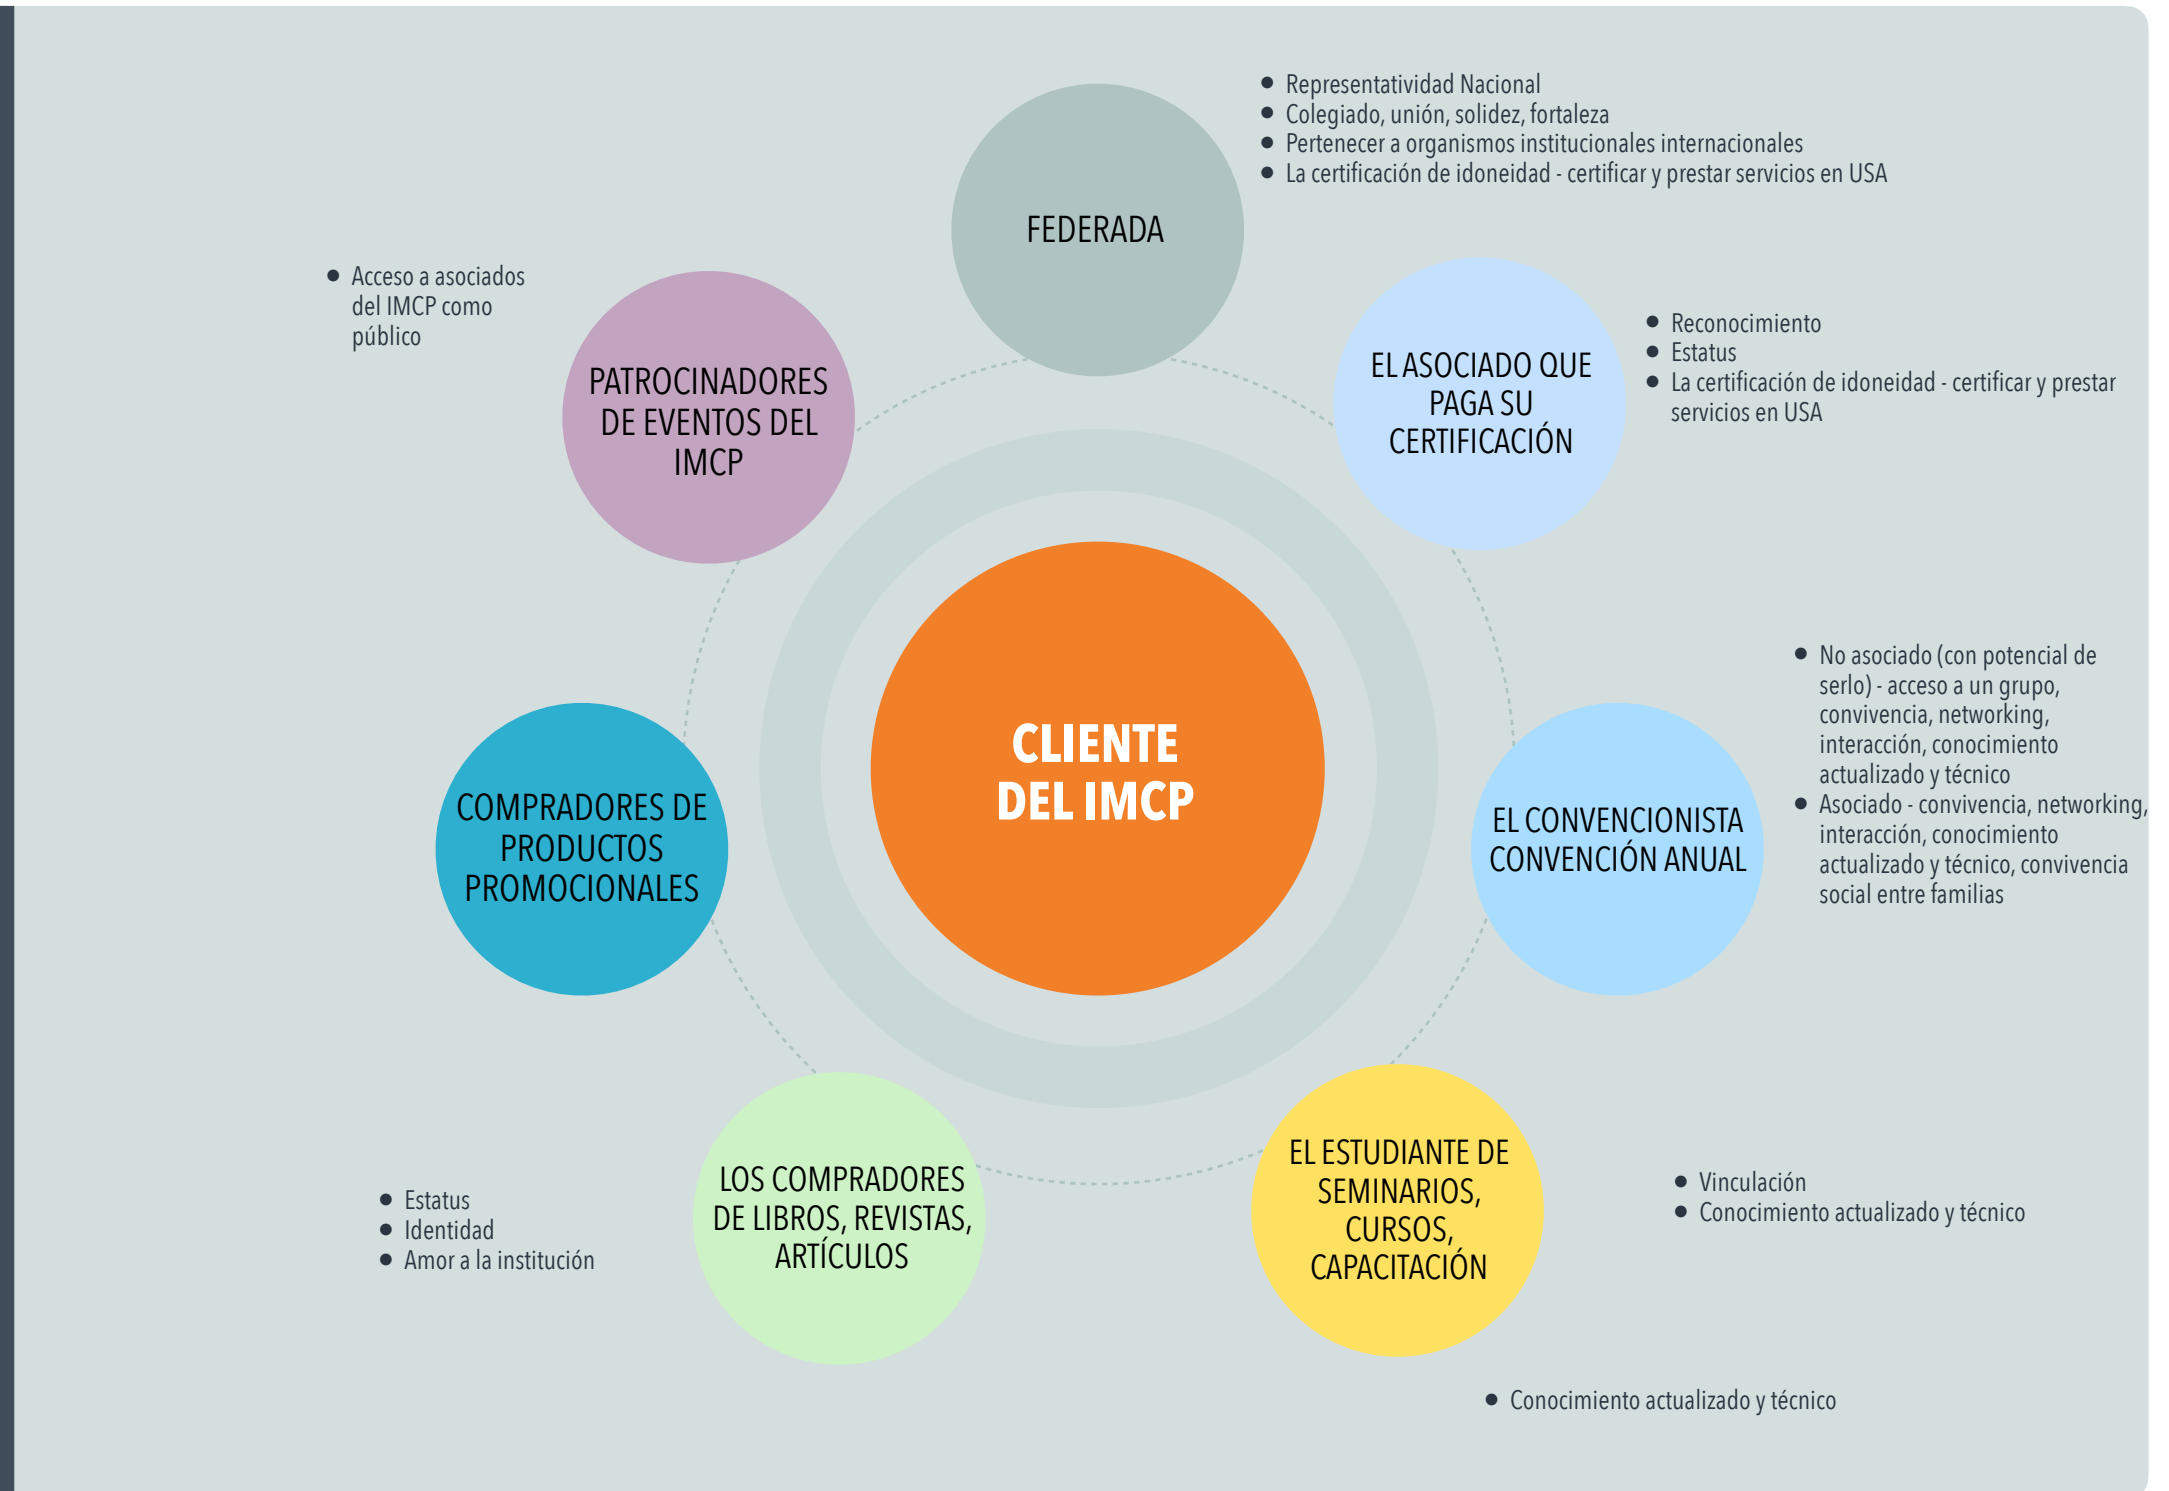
- Representatividad Nacional
- Colegiado, unión, solidez, fortaleza
- Pertenecer a organismos institucionales internacionales
- La certificación de idoneidad - certificar y prestar servicios en USA

FEDERADA

- Acceso a asociados del IMCP como público

PATROCINADORES DE EVENTOS DEL IMCP

EL ASOCIADO QUE PAGA SU CERTIFICACIÓN

- Reconocimiento
- Estatus
- La certificación de idoneidad - certificar y prestar servicios en USA

CLIENTE DEL IMCP

- No asociado (con potencial de serlo) - acceso a un grupo, convivencia, networking, interacción, conocimiento actualizado y técnico
- Asociado - convivencia, networking, interacción, conocimiento actualizado y técnico, convivencia social entre familias

COMPRADORES DE PRODUCTOS PROMOCIONALES

EL CONVENCIONISTA CONVENCIÓN ANUAL

- Estatus
- Identidad
- Amor a la institución

LOS COMPRADORES DE LIBROS, REVISTAS, ARTÍCULOS

EL ESTUDIANTE DE SEMINARIOS, CURSOS, CAPACITACIÓN

- Vinculación
- Conocimiento actualizado y técnico

- Conocimiento actualizado y técnico